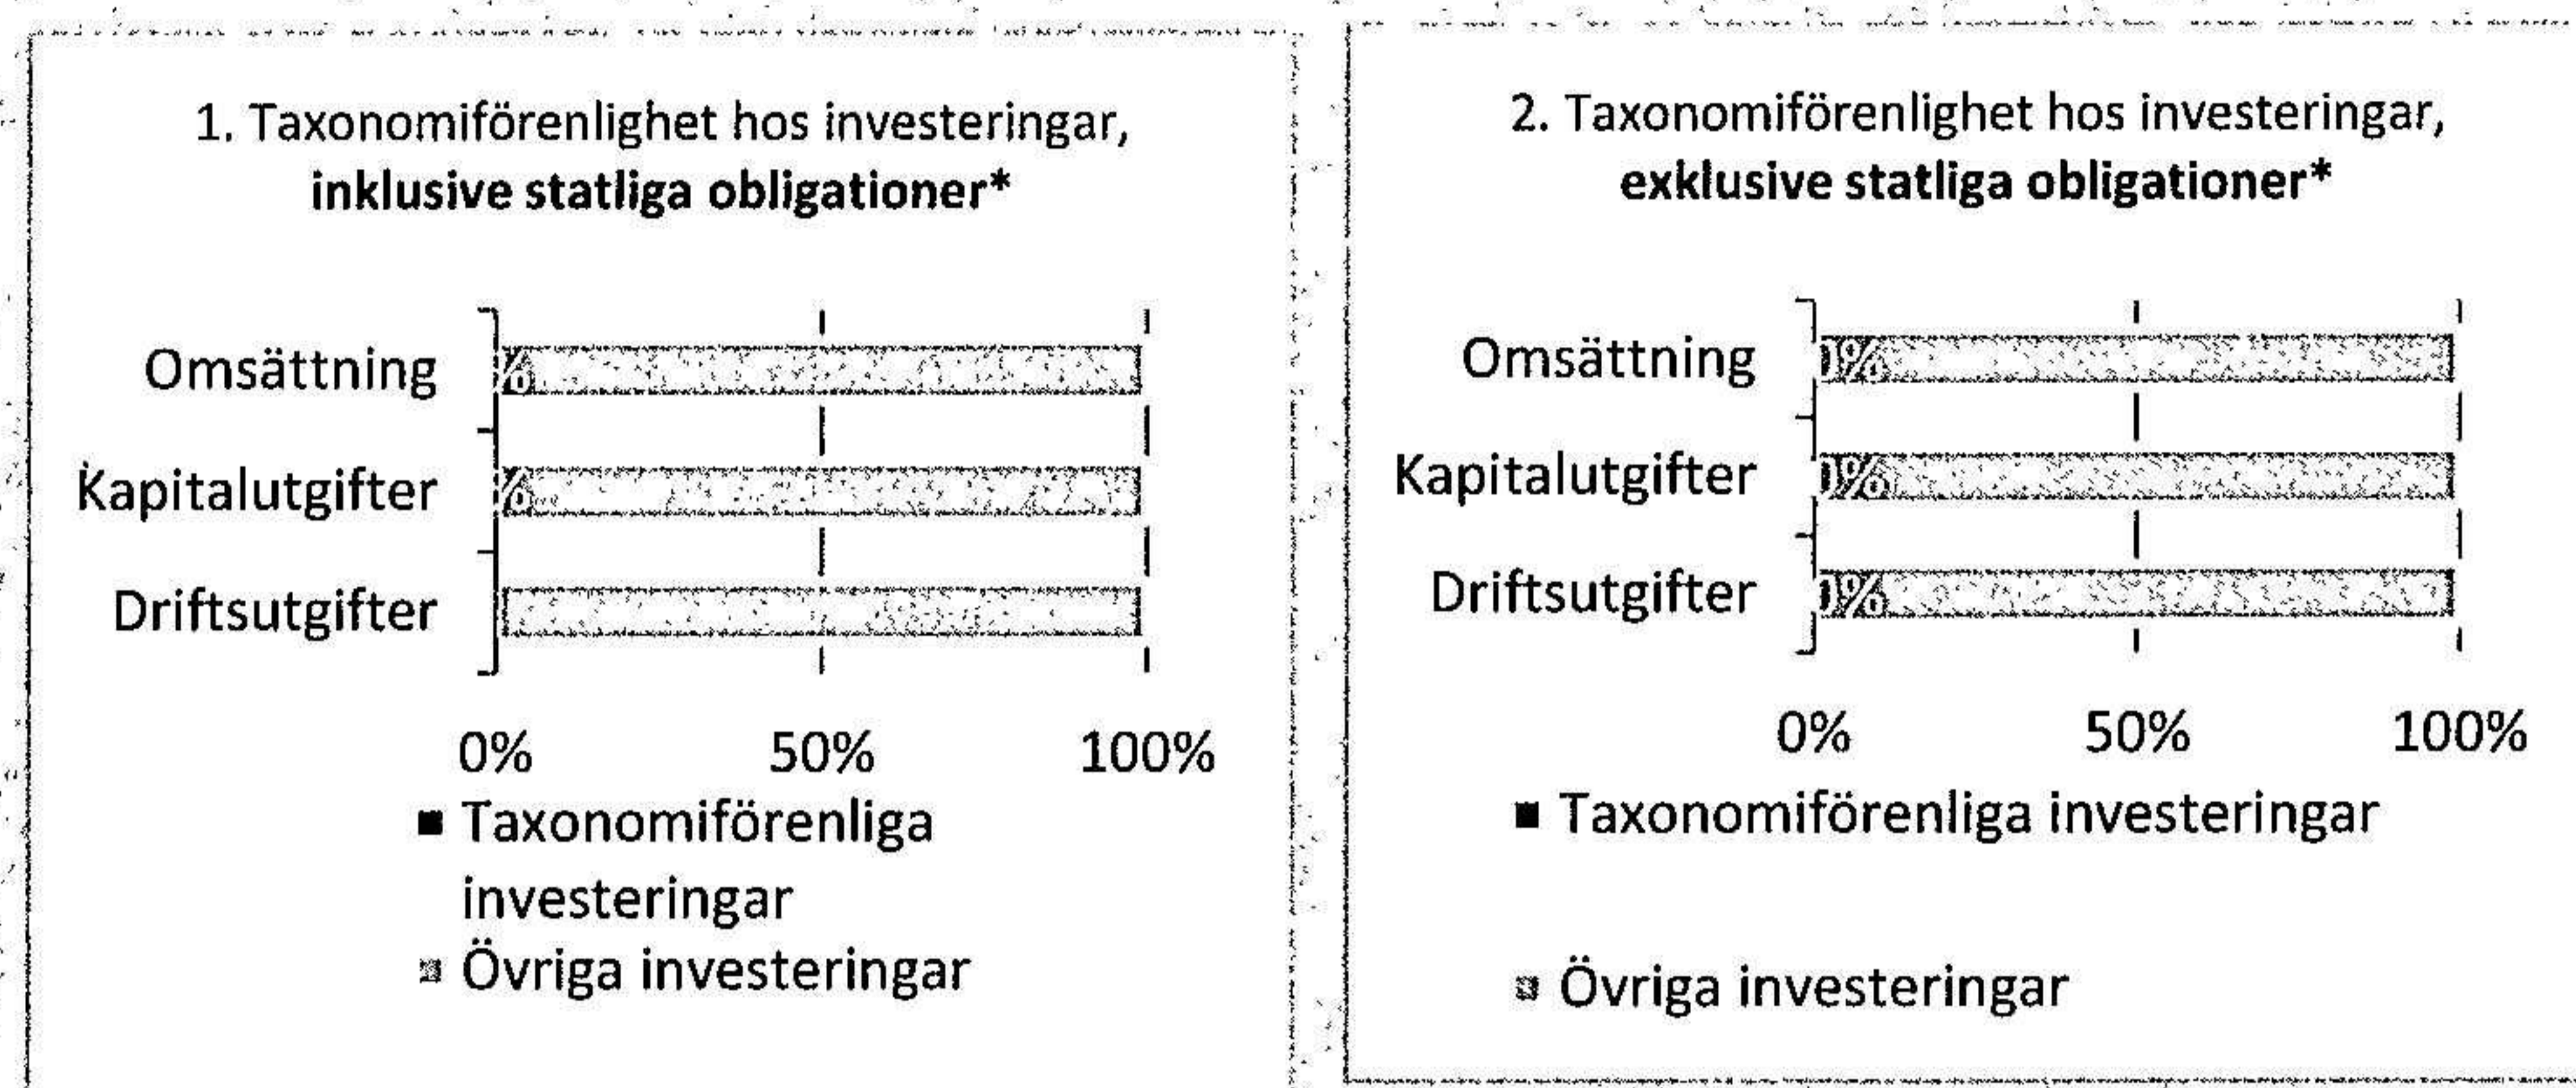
1. Taxonomiförenlighet hos investeringar, **inklusive statliga obligationer***

Omsättning
Kapitalutgifter
Driftsutgifter

%
%

0%
50%
100%

Taxonomiförenliga investeringar
Övriga investeringar

2. Taxonomiförenlighet hos investeringar, **exklusive statliga obligationer***

Omsättning
Kapitalutgifter
Driftsutgifter

0%
0%
0%

0%
50%
100%

Taxonomiförenliga investeringar
Övriga investeringar